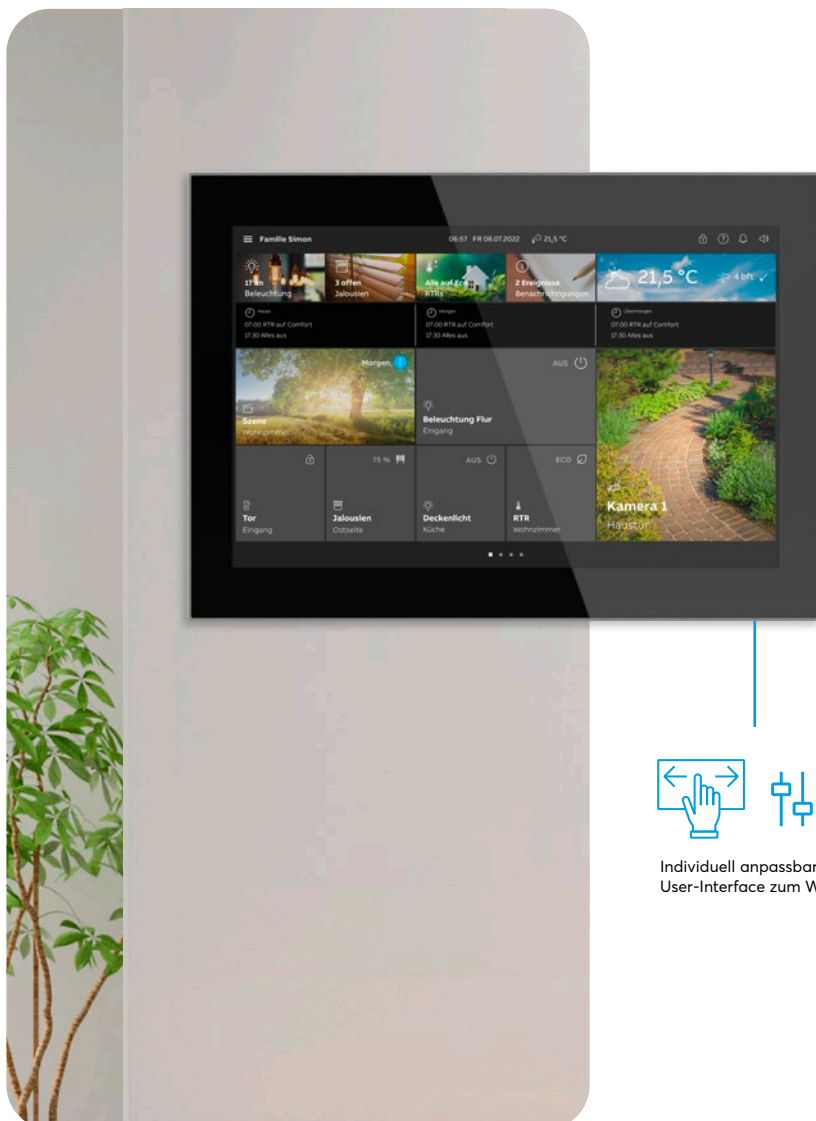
Familie Simon

06:57 FR 08.07.2022 21,5 °C

17 an
Beleuchtung

3 offen
Jalousien

Alle auf Ec
RTRs

2 Ereignisse
Benachrichtigungen

21,5 °C

4 bft

Heute
07:00 RTR auf Comfort
17:30 Alles aus

Morgen
07:00 RTR auf Comfort
17:30 Alles aus

Übermorgen
07:00 RTR auf Comfort
17:30 Alles aus

Morgen

Szene
Wohnzimmer

AUS

Beleuchtung Flur
Eingang

Kamera 1
Haustür

Tor
Eingang

75 %

Jalousien
Ostseite

AUS

Deckenlicht
Küche

ECO

RTR
Wohnzimmer

Individuell anpassbar
User-Interface zum W